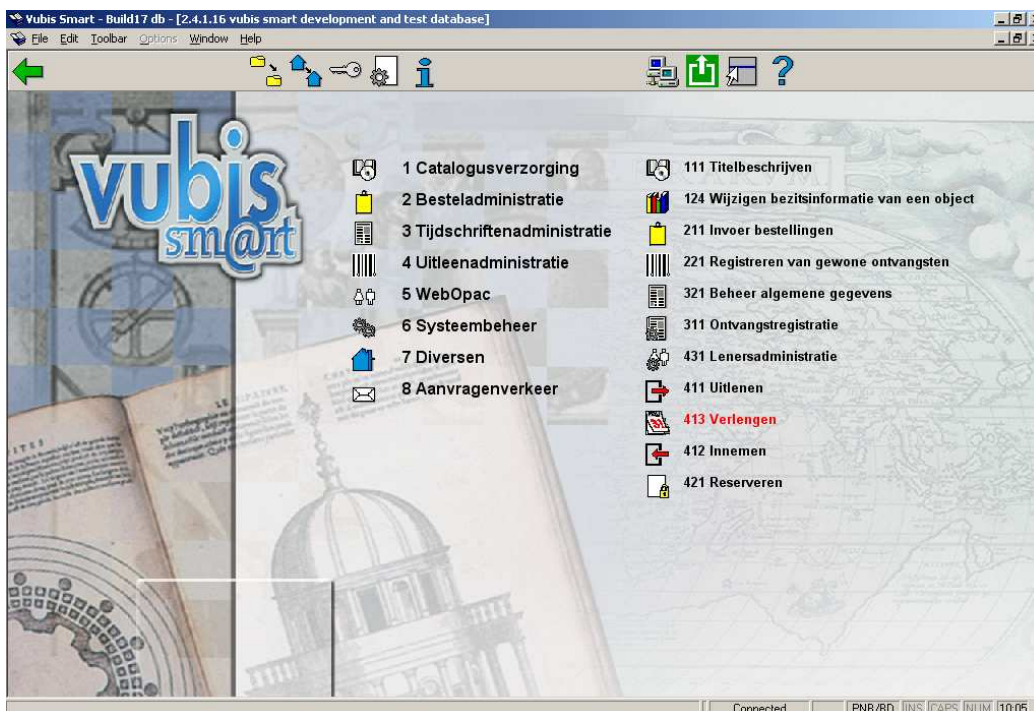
Vubis Smart - Build17 db - [2.4.1.16 vubis smart development and test database]

File Edit Toolbar Options Window Help

vubis smart

1 Catalogusverzorging
2 Besteladministratie
3 Tijdschriftenadministratie
4 Uitleenadministratie
5 WebOpac
6 Systeembeheer
7 Diversen
8 Aanvragenverkeer

111 Titelbeschrijven
124 Wijzigen bezitsinformatie van een object
211 Invoer bestellingen
221 Registreren van gewone ontvangsten
321 Beheer algemene gegevens
311 Ontvangstregistratie
431 Lenersadministratie
411 Uitlenen
413 Verlengen
412 Innemen
421 Reserveren

Connected PNB/BD INS CAPS NUM 10:05